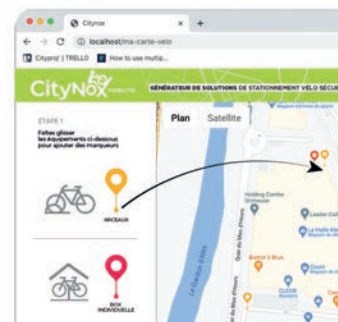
Citynox
localhost/ma-carte-velo
Citynox | TRELLO
How to use multip...

CityNox Eco MOBILITE
GÉNÉRATEUR DE SOLUTIONS DE STATIONNEMENT VÉLO SÉCU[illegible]

ETAPE 1
Faites glisser les équipements ci-dessous pour ajouter des marqueurs

ARCEAUX

BOX INDIVIDUELLE

Plan
Satellite

Holding Dumbo Grenoble
Leader Coll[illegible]
Bistrot 3 Brun
Quai des Mes d'Orléans
CLEOR
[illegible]